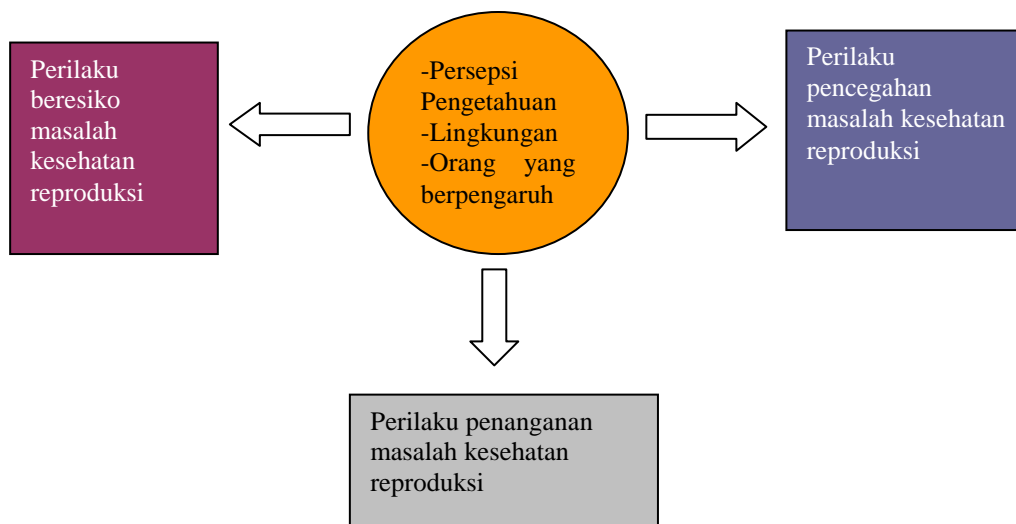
Perilaku beresiko masalah kesehatan reproduksi

-Persepsi
Pengetahuan
-Lingkungan
-Orang yang berpengaruh

Perilaku pencegahan masalah kesehatan reproduksi

Perilaku penanganan masalah kesehatan reproduksi